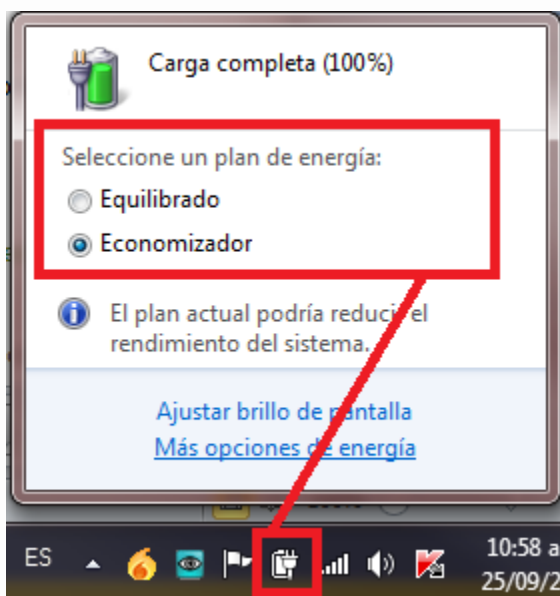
Carga completa (100%)

Seleccione un plan de energía:

Equilibrado

Economizador

El plan actual podría reducir el rendimiento del sistema.

Ajustar brillo de pantalla

Más opciones de energía

ES

10:58 a

25/09/2